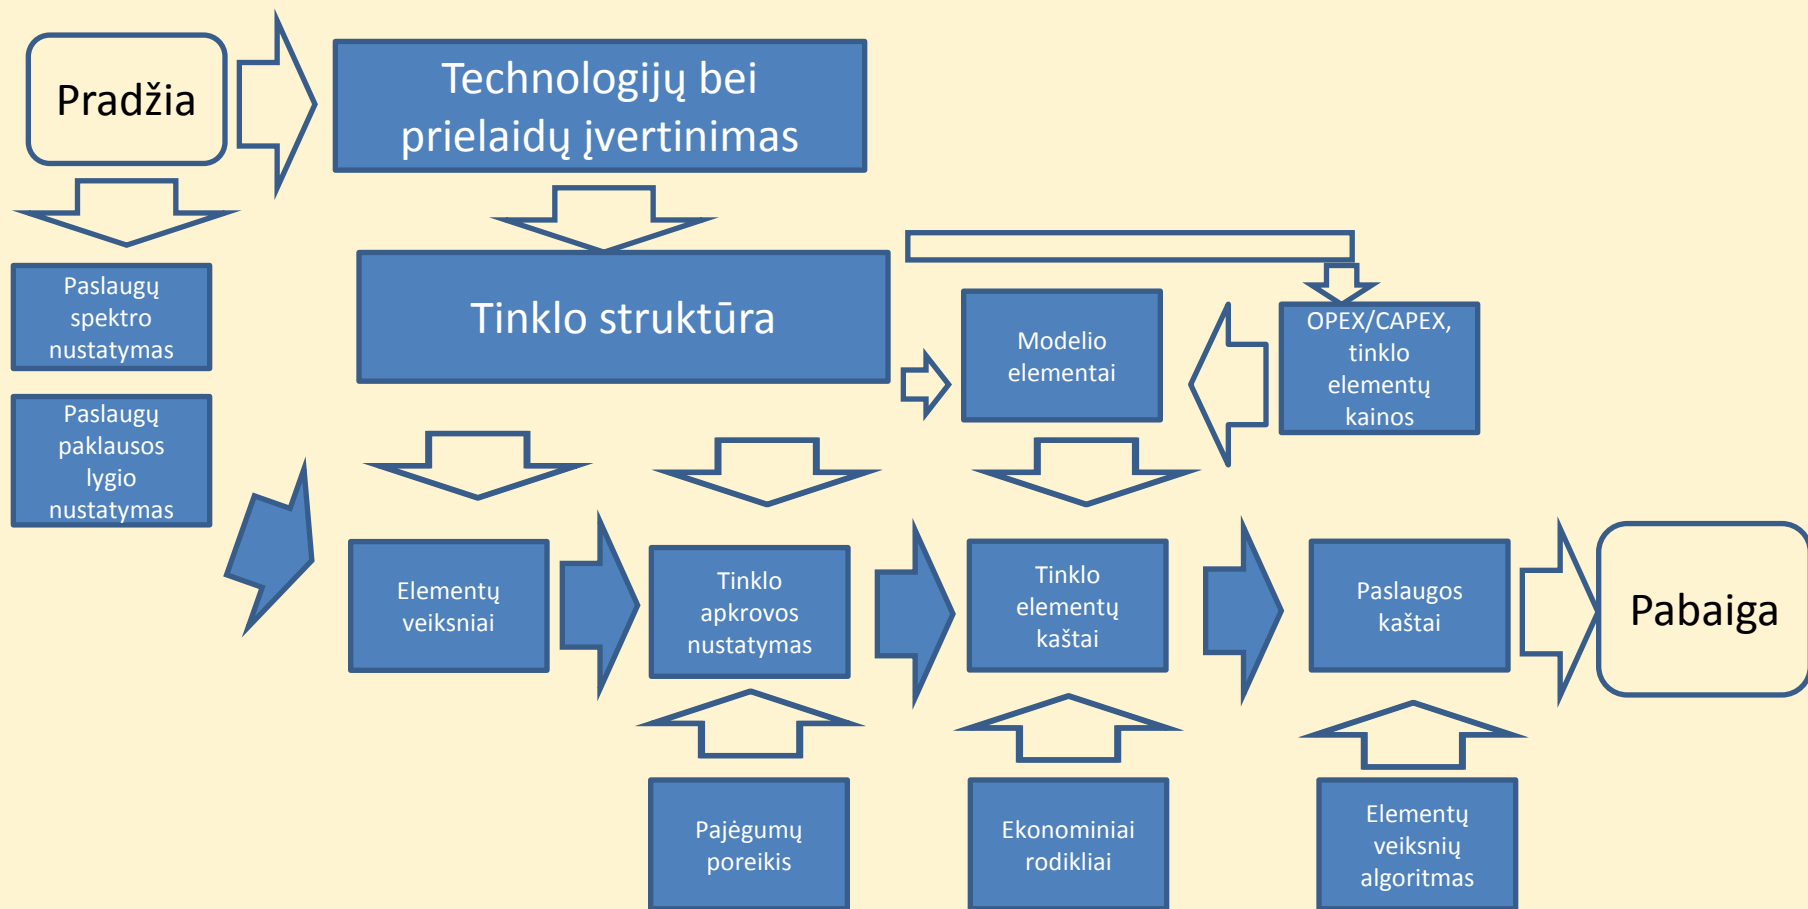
Pradžia

Technologijų bei prielaidų įvertinimas

Paslaugų spektro nustatymas

Paslaugų paklausos lygio nustatymas

Tinklo struktūra

Modelio elementai

OPEX/CAPEX, tinklo elementų kainos

Elementų veiksniai

Tinklo apkrovos nustatymas

Tinklo elementų kaštai

Paslaugos kaštai

Pabaiga

Pajėgumų poreikis

Ekonominiai rodikliai

Elementų veiksnių algoritmas